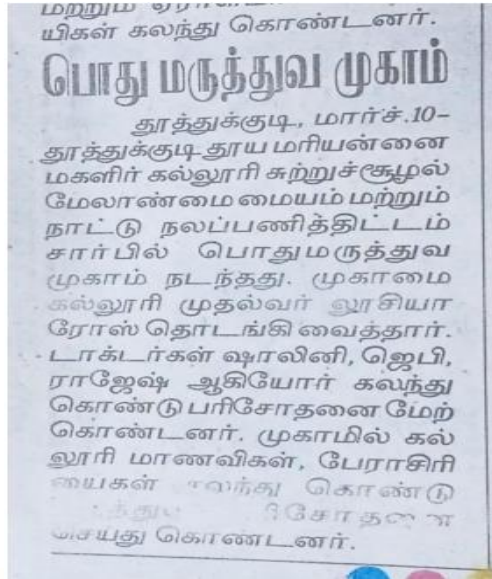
மற்றும் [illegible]
யிகள் கலந்து கொண்டனர்.

பொது மருத்துவ முகாம்

தூத்துக்குடி, மார்ச்.10– தூத்துக்குடி தூய மரியன்னை மகளிர் கல்லூரி சுற்றுச்சூழல் மேலாண்மை மையம் மற்றும் நாட்டு நலப்பணித்திட்டம் சார்பில் பொது மருத்துவ முகாம் நடந்தது. முகாமை கல்லூரி முதல்வர் லூசியா ரோஸ் தொடங்கி வைத்தார். டாக்டர்கள் ஷாலினி, ஜெபி, ராஜேஷ் ஆகியோர் கலந்து கொண்டு பரிசோதனை மேற்கொண்டனர். முகாமில் கல்லூரி மாணவிகள், பேராசிரியைகள் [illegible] கொண்டு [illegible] சோதனை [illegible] செய்து கொண்டனர்.